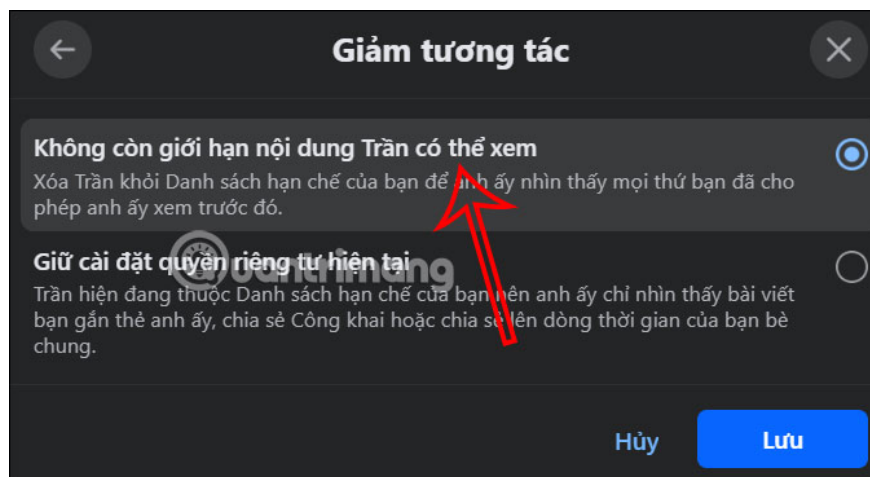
Giảm tương tác

Không còn giới hạn nội dung Trần có thể xem

Xóa Trần khỏi Danh sách hạn chế của bạn để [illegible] anh ấy nhìn thấy mọi thứ bạn đã cho phép anh ấy xem trước đó.

Giữ cài đặt quyền riêng tư hiện tại

Trần hiện đang thuộc Danh sách hạn chế của bạn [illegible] nên anh ấy chỉ nhìn thấy bài viết bạn gắn thẻ anh ấy, chia sẻ Công khai hoặc chia sẻ lên dòng thời gian của bạn bè chung.

@quantrimang

Hủy

Lưu